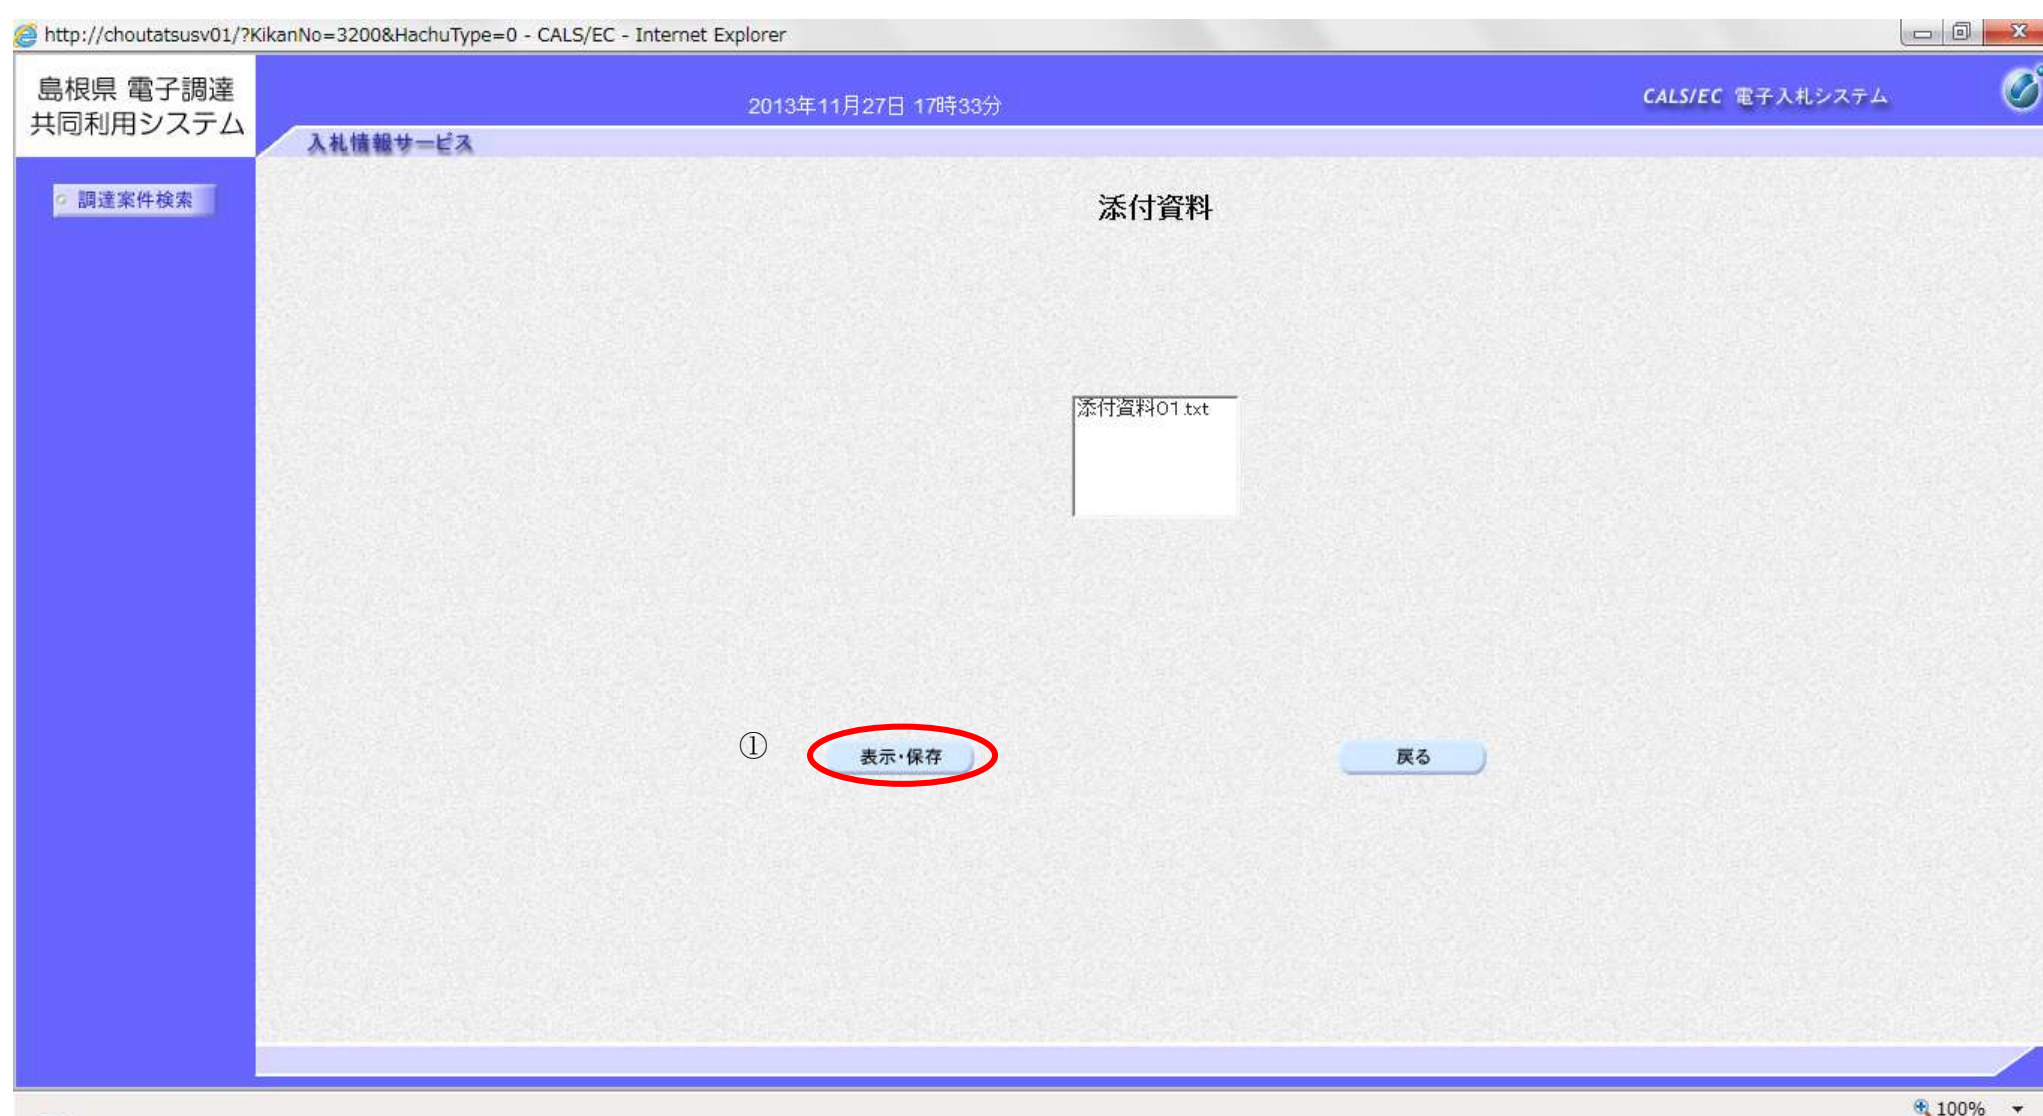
http://choutatsusv01/?KikanNo=3200&HachuType=0 - CALS/EC - Internet Explorer

島根県 電子調達 共同利用システム

2013年11月27日 17時33分

CALS/EC 電子入札システム

入札情報サービス

調達案件検索

添付資料

添付資料01.txt

①

表示･保存

戻る

100%